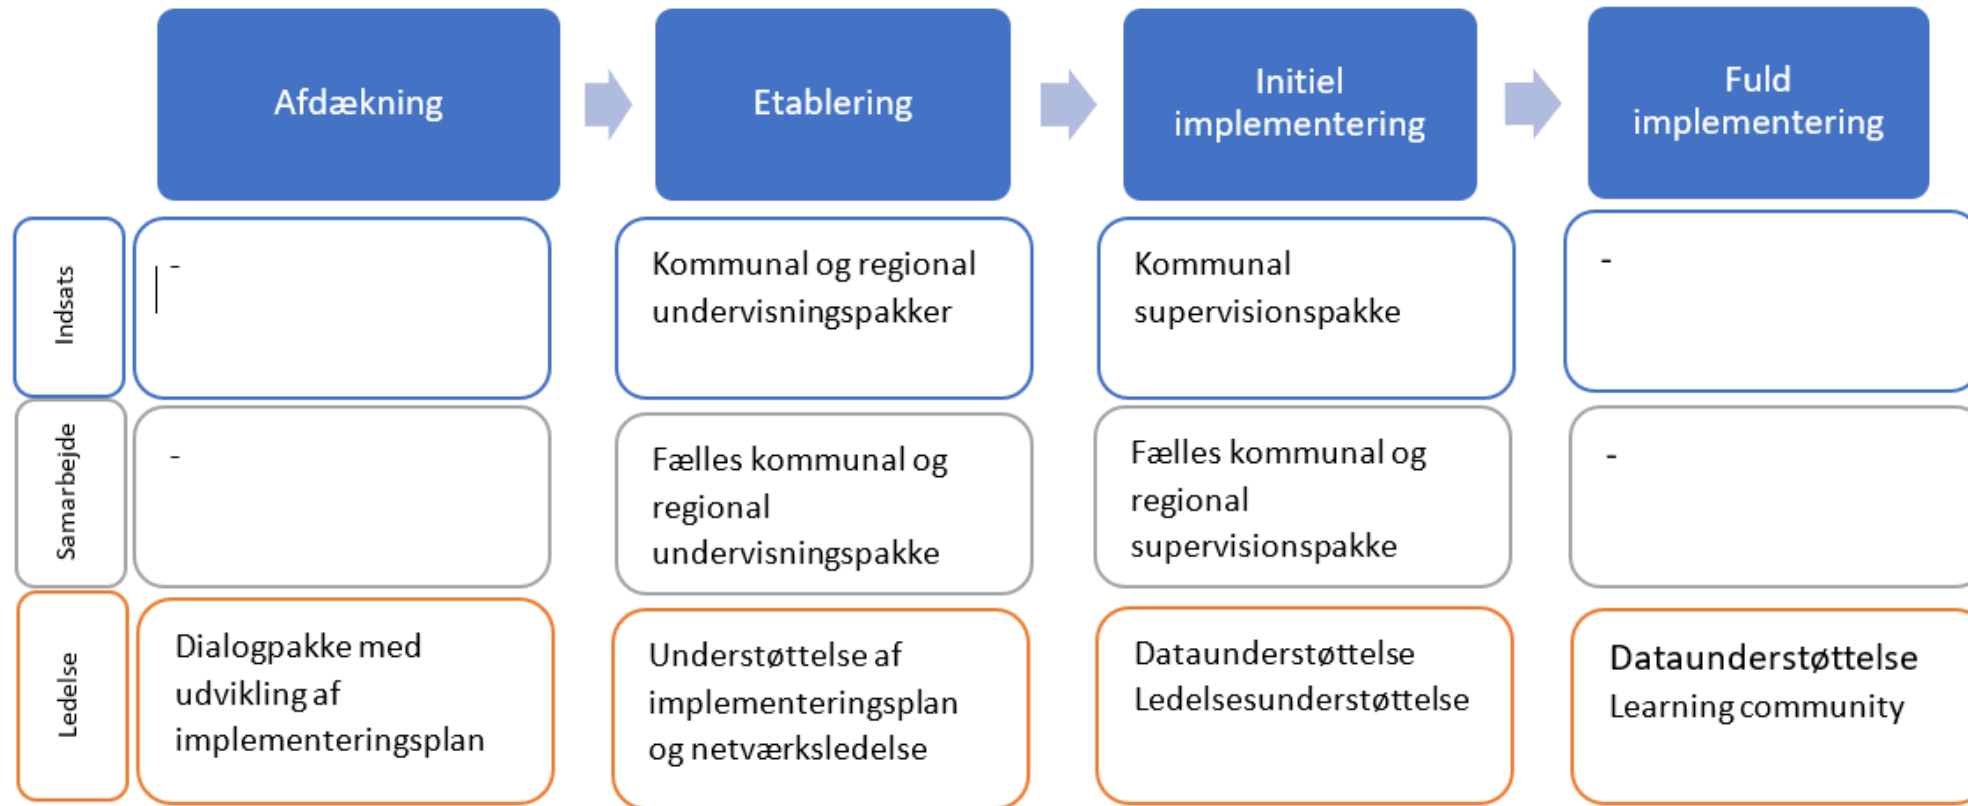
| | Afdækning | Etablering | Initiel implementering | Fuld implementering |
|---|---|---|---|---|
| Indsats | - | Kommunal og regional undervisningspakker | Kommunal supervisionspakke | - |
| Samarbejde | - | Fælles kommunal og regional undervisningspakke | Fælles kommunal og regional supervisionspakke | - |
| Ledelse | Dialogpakke med udvikling af implementeringsplan | Understøttelse af implementeringsplan og netværksledelse | Dataunderstøttelse Ledelsesunderstøttelse | Dataunderstøttelse Learning community |